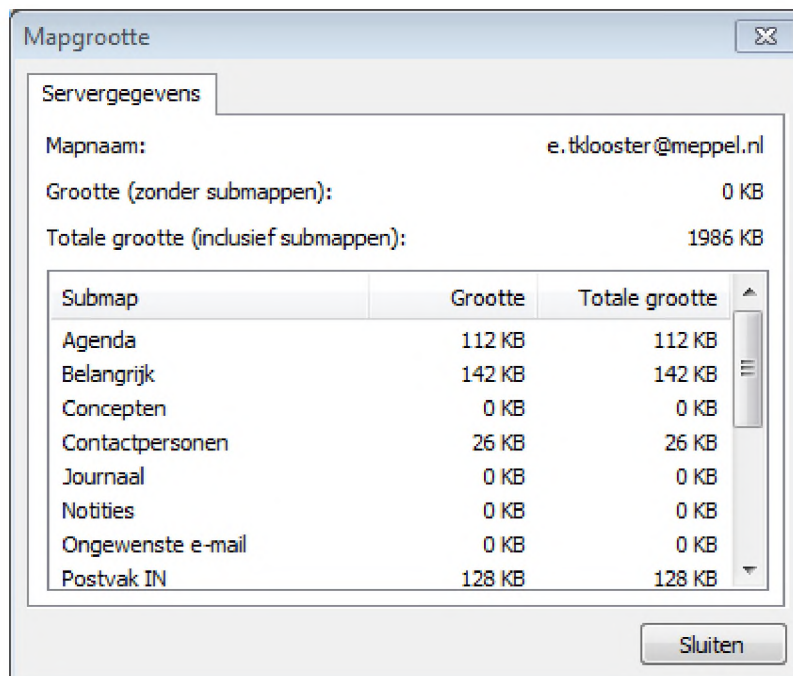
Mapgrootte

Servergegevens

Mapnaam: e.tklooster@meppel.nl

Grootte (zonder submappen): 0 KB

Totale grootte (inclusief submappen): 1986 KB

| Submap | Grootte | Totale grootte |
|---|---|---|
| Agenda | 112 KB | 112 KB |
| Belangrijk | 142 KB | 142 KB |
| Concepten | 0 KB | 0 KB |
| Contactpersonen | 26 KB | 26 KB |
| Journaal | 0 KB | 0 KB |
| Notities | 0 KB | 0 KB |
| Ongewenste e-mail | 0 KB | 0 KB |
| Postvak IN | 128 KB | 128 KB |

Sluiten